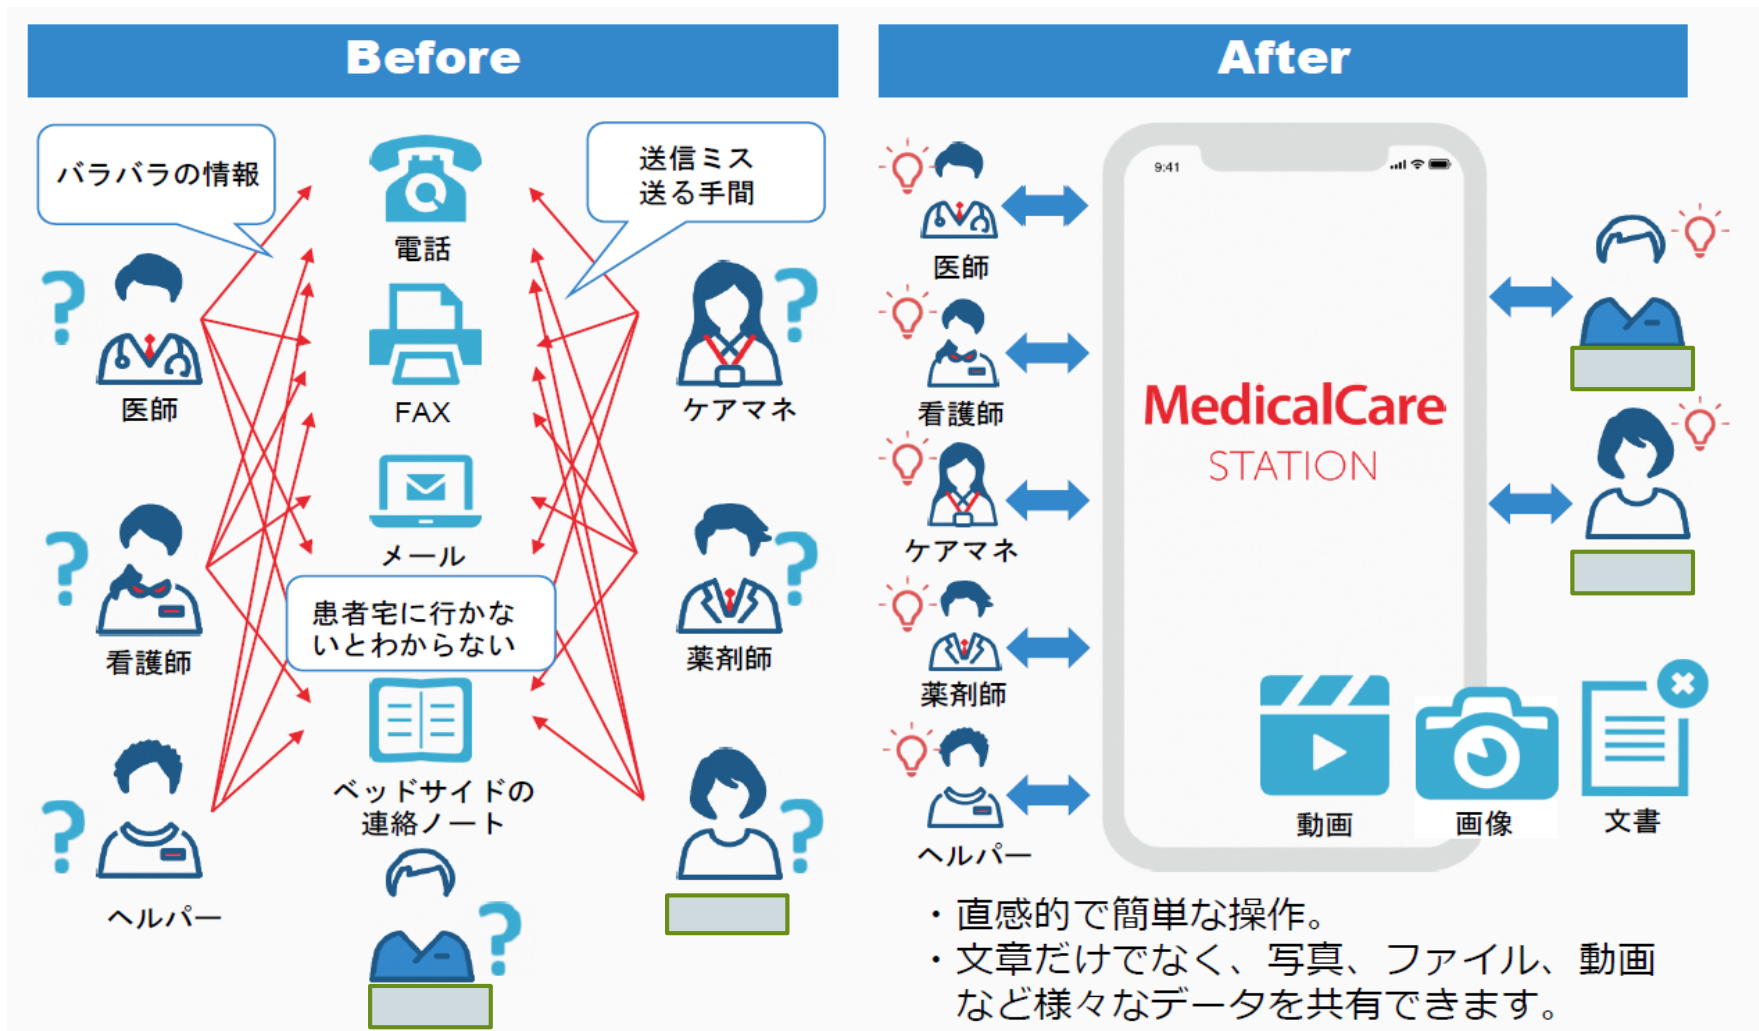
Before

バラバラの情報

電話

送信ミス
送る手間

医師

FAX

ケアマネ

メール

看護師

患者宅に行かないとわからない

薬剤師

ベッドサイドの連絡ノート

ヘルパー

After

9:41

医師

看護師

ケアマネ

薬剤師

ヘルパー

MedicalCare
STATION

動画

画像

文書

・直感的で簡単な操作。
・文章だけでなく、写真、ファイル、動画など様々なデータを共有できます。